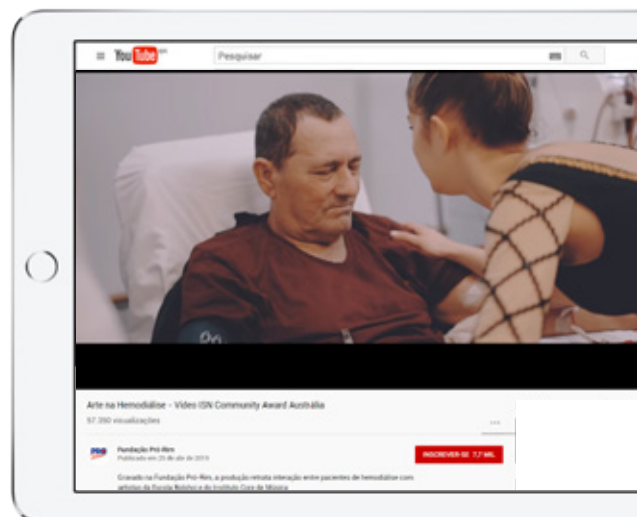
YouTube BR

Pesquisar

Arte na Hemodiálise – Vídeo ISN Community Award Austrália

57.390 visualizações

Fundação Pró-Rim

Publicado em 25 de abr de 2019

INSCREVER-SE 7,7 MIL

Gravado na Fundação Pró-Rim, a produção retrata interação entre pacientes de hemodiálise com artistas da Escola Bolshoi e do Instituto Coro de Música